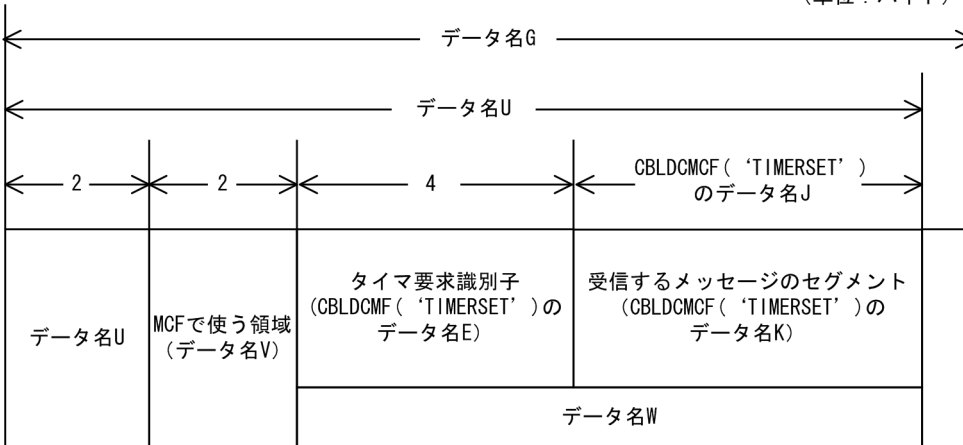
（単位：バイト）

データ名G

データ名U

2

2

4

CBLDCMCF（'TIMERSET'）のデータ名J

| データ名U | MCFで使う領域（データ名V） | タイマ要求識別子（CBLDCMF（'TIMERSET'）のデータ名E） | 受信するメッセージのセグメント（CBLDCMCF（'TIMERSET'）のデータ名K） |
|---|---|---|---|
| | | データ名W | |